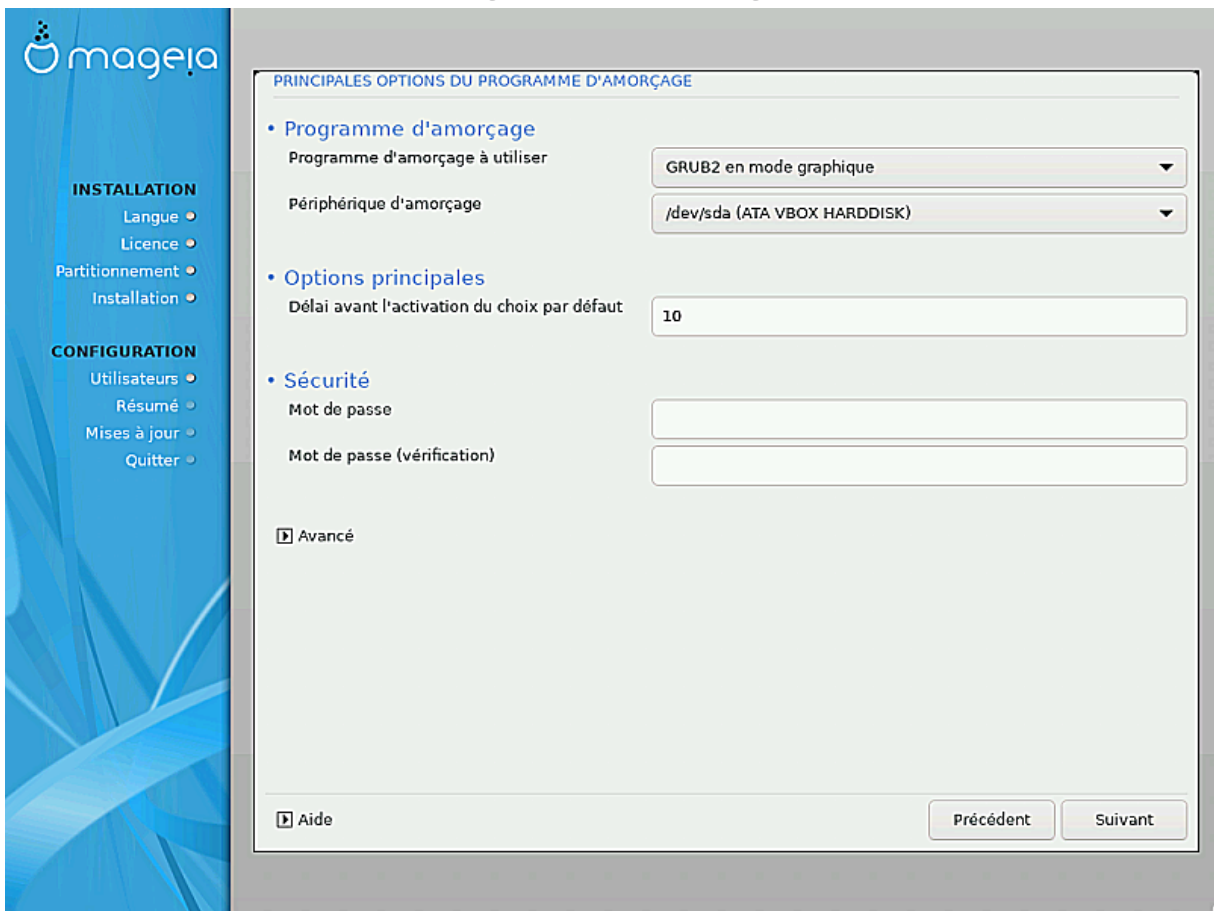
mageia

INSTALLATION
Langue
Licence
Partitionnement
Installation

CONFIGURATION
Utilisateurs
Résumé
Mises à jour
Quitter

PRINCIPALES OPTIONS DU PROGRAMME D'AMORÇAGE

• Programme d'amorçage
Programme d'amorçage à utiliser
GRUB2 en mode graphique
Périphérique d'amorçage
/dev/sda (ATA VBOX HARDDISK)

• Options principales
Délai avant l'activation du choix par défaut
10

• Sécurité
Mot de passe
Mot de passe (vérification)

Avancé

Aide
Précédent
Suivant